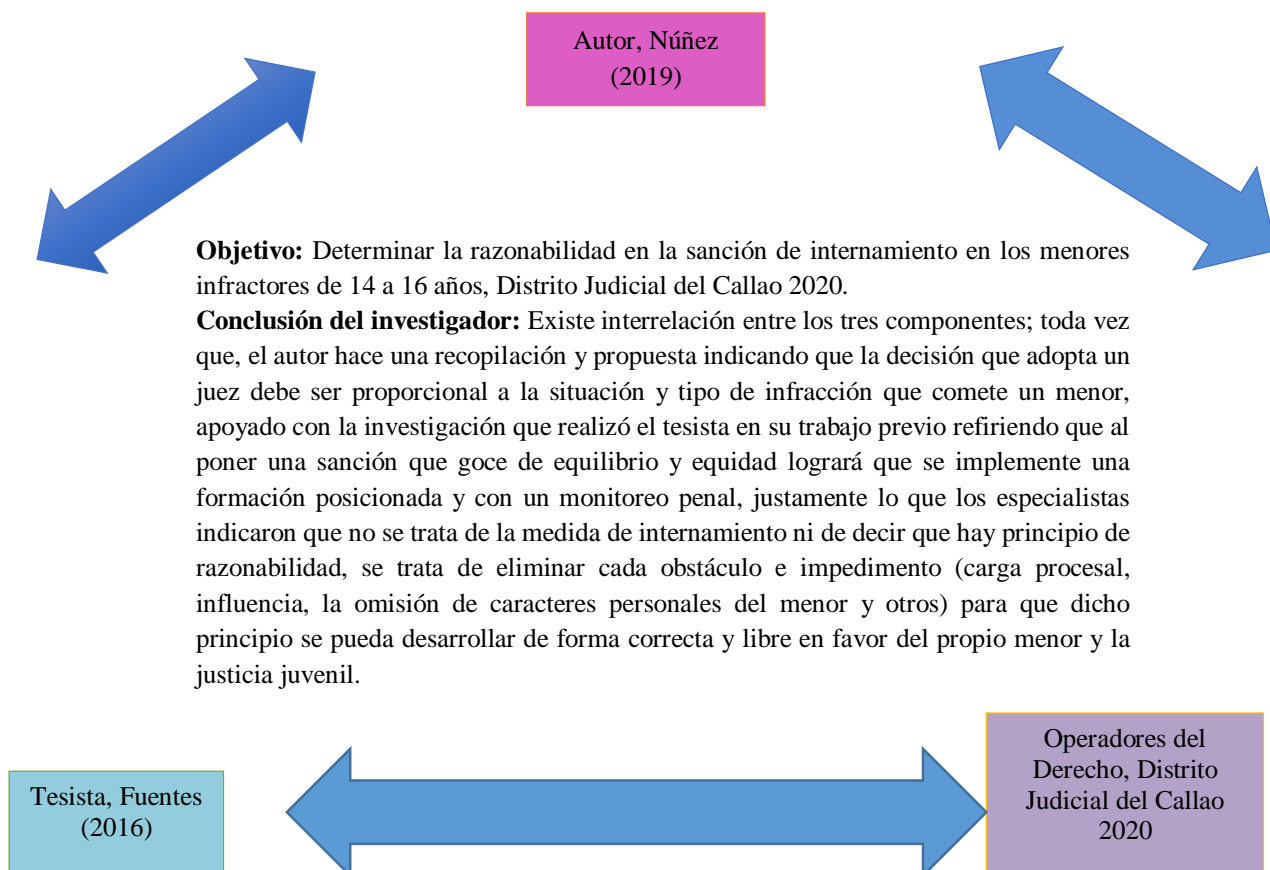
Autor, Núñez (2019)

**Objetivo:** Determinar la razonabilidad en la sanción de internamiento en los menores infractores de 14 a 16 años, Distrito Judicial del Callao 2020.

**Conclusión del investigador:** Existe interrelación entre los tres componentes; toda vez que, el autor hace una recopilación y propuesta indicando que la decisión que adopta un juez debe ser proporcional a la situación y tipo de infracción que comete un menor, apoyado con la investigación que realizó el tesista en su trabajo previo refiriendo que al poner una sanción que goce de equilibrio y equidad logrará que se implemente una formación posicionada y con un monitoreo penal, justamente lo que los especialistas indicaron que no se trata de la medida de internamiento ni de decir que hay principio de razonabilidad, se trata de eliminar cada obstáculo e impedimento (carga procesal, influencia, la omisión de caracteres personales del menor y otros) para que dicho principio se pueda desarrollar de forma correcta y libre en favor del propio menor y la justicia juvenil.

Tesista, Fuentes (2016)

Operadores del Derecho, Distrito Judicial del Callao 2020